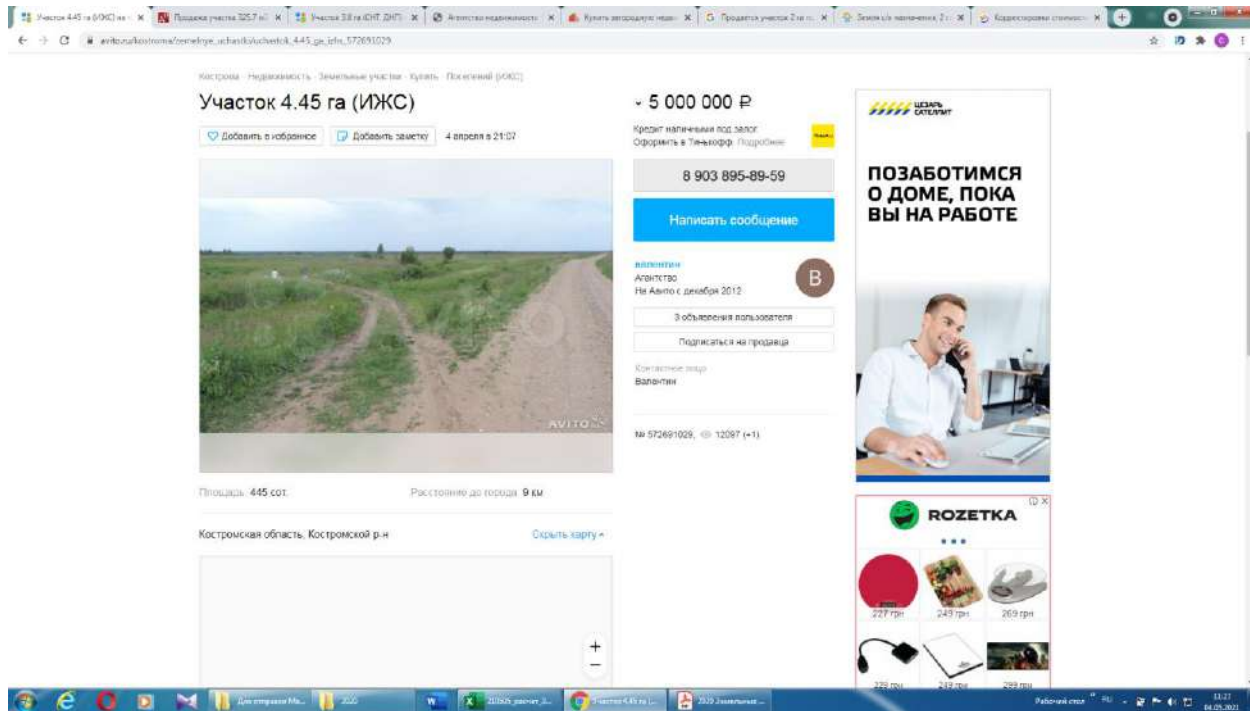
Участок 4.45 га (ИЖС) | Продажа участка 325.7 | Участок 3.8 га (СНТ, ДНП) | Агентство недвижимости | Купить загородную недв | Продается участок 2 га | Земля с/х назначения | Корректировка стоимости

avito.ru/kostroma/zemelnye_uchastki/uchastok_4.45_ga_izhs_572691029

Кострома · Недвижимость · Земельные участки · Купить · Поселений (ИЖС)

Участок 4.45 га (ИЖС)

Добавить в избранное | Добавить заметку | 4 апреля в 21:07

AVITO

Площадь: 445 сот. | Расстояние до города: 9 км

Костромская область, Костромской р-н | Скрыть карту

+
−

5 000 000 ₽

Кредит наличными под залог
Оформить в Тинькофф. Подробнее

8 903 895-89-59

Написать сообщение

валентин
Агентство
На Авито с декабря 2012

В

3 объявления пользователя

Подписаться на продавца

Контактное лицо
Валентин

№ 572691029, 12097 (+1)

ЦЕЗАРЬ САТЕЛЛИТ

ПОЗАБОТИМСЯ О ДОМЕ, ПОКА ВЫ НА РАБОТЕ

ROZETKA

227 грн | 249 грн | 269 грн
229 грн | 249 грн | 299 грн

Для отправки Ма... | 2020 | 210635 расчет_3... | Участок 4.45 га (... | 2020 Земельные ...

Рабочий стол | 13:27 | 04.05.2021